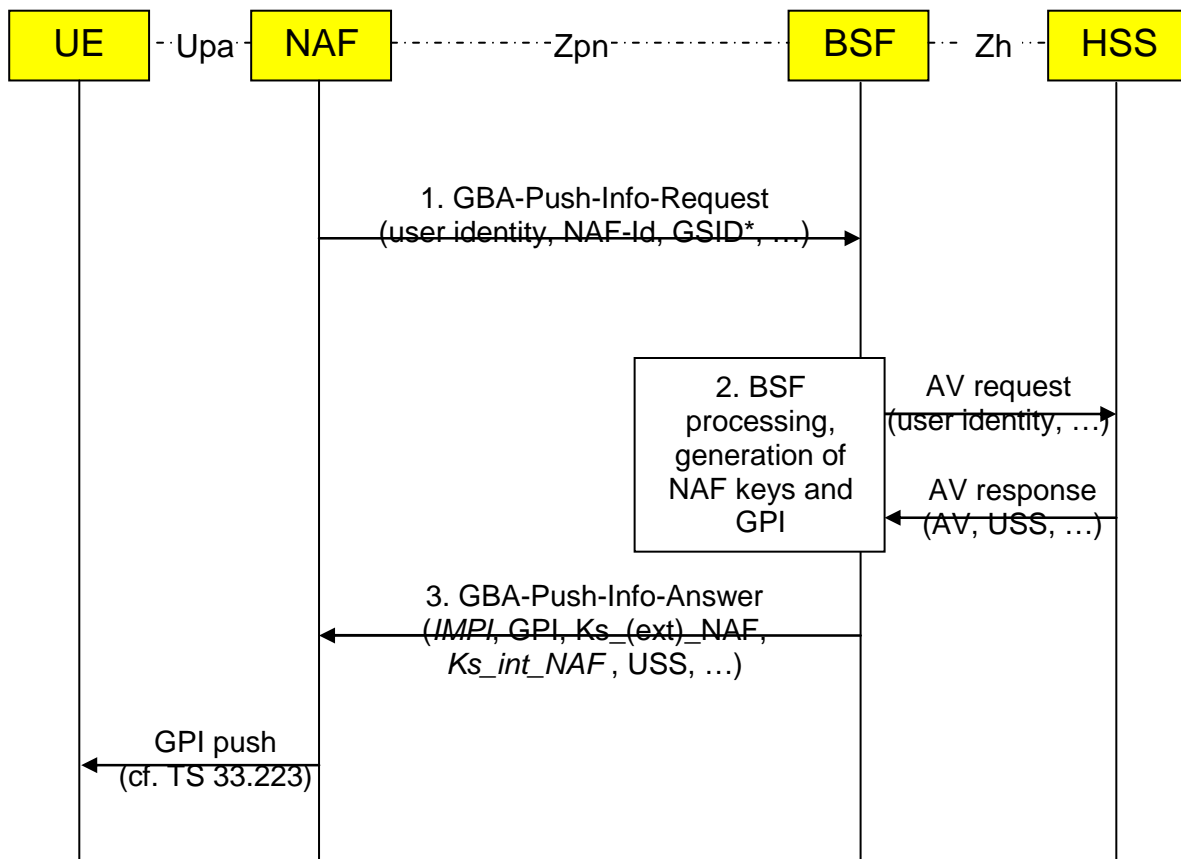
UE Upa NAF Zpn BSF Zh HSS

1. GBA-Push-Info-Request (user identity, NAF-Id, GSID*, …)

2. BSF processing, generation of NAF keys and GPI

AV request (user identity, …)

AV response (AV, USS, …)

3. GBA-Push-Info-Answer (*IMPI*, GPI, Ks_(ext)_NAF, *Ks_int_NAF* , USS, …)

GPI push (cf. TS 33.223)